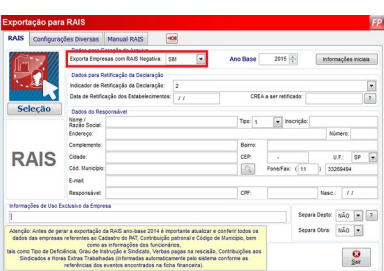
Exportação para RAIS

FP

RAIS | Configurações Diversas | Manual RAIS | HOK

Dados para Geração do Arquivo

Exporta Empresas com RAIS Negativa: SIM

Ano Base 2015

Informações iniciais

Dados para Retificação da Declaração

Indicador de Retificação da Declaração: 2

Data de Retificação dos Estabelecimentos: / /

CREA a ser retificado:

?

Seleção

Dados do Responsável

Nome / Razão Social:

Tipo: 1

Inscrição:

Endereço:

Número:

Complemento:

Bairro:

RAIS

Cidade:

CEP: -

U.F.: SP

Cód. Município:

Fone/Fax: ( 11 ) 33269494

E-mail:

Responsável:

CPF:

Nasc.: / /

Informações de Uso Exclusivo da Empresa

Separa Depto: NÃO ?

Separa Obra: NÃO ?

Atenção: Antes de gerar o arquivo da RAIS ano-base 2014 é importante atualizar e conferir todos os dados das empresas referentes ao Cadastro do PAT, Contribuição patronal e Código de Município, bem como as informações dos funcionários, tais como Tipo de Deficiência, Grau de Instrução e Sindicato, Verbas pagas na rescisão, Contribuições aos Sindicatos e Horas Extras Trabalhadas (informadas automaticamente pelo sistema conforme as referências dos eventos encontradas na ficha financeira).

Sair